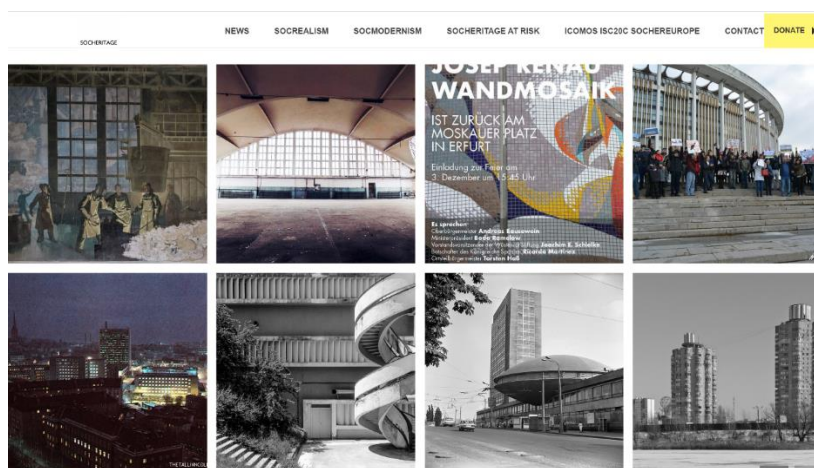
SOCHERITAGE

NEWS SOCREALISM SOCMODERNISM SOCHERITAGE AT RISK ICOMOS ISC20C SOCHEREUROPE CONTACT DONATE

JOSEP RENAU WANDMOSAIK

IST ZURÜCK AM MOSKAUER PLATZ IN ERFURT

Einladung zur Feier am 3. Dezember um 15:45 Uhr

Es sprechen:
Oberbürgermeister Andreas Bausewein
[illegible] Bodo Ramelow
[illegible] Joachim E. Schielke
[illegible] Ricardo Martinez
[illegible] Torsten Haß

THETALLINCOLL